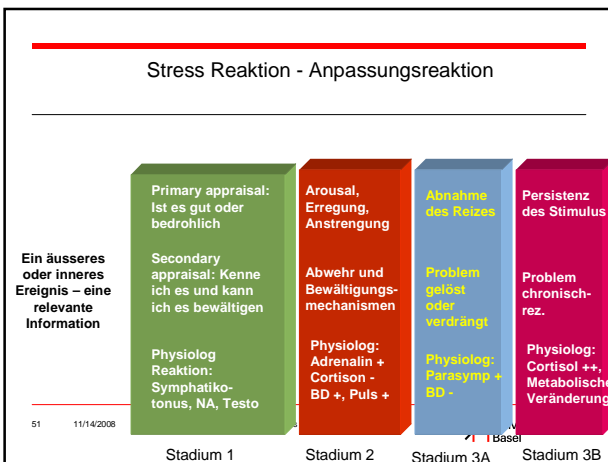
Stress Reaktion - Anpassungsreaktion

Ein äusseres oder inneres Ereignis – eine relevante Information

Primary appraisal: Ist es gut oder bedrohlich

Secondary appraisal: Kenne ich es und kann ich es bewältigen

Physiolog Reaktion: Symphatikotonus, NA, Testo

Arousal, Erregung, Anstrengung

Abwehr und Bewältigungsmechanismen

Physiolog: Adrenalin + Cortison - BD +, Puls +

Abnahme des Reizes

Problem gelöst oder verdrängt

Physiolog: Parasymp + BD -

Persistenz des Stimulus

Problem chronischrez.

Physiolog: Cortisol ++, Metabolische Veränderung

51 11/14/2008

Basel

Stadium 1

Stadium 2

Stadium 3A

Stadium 3B